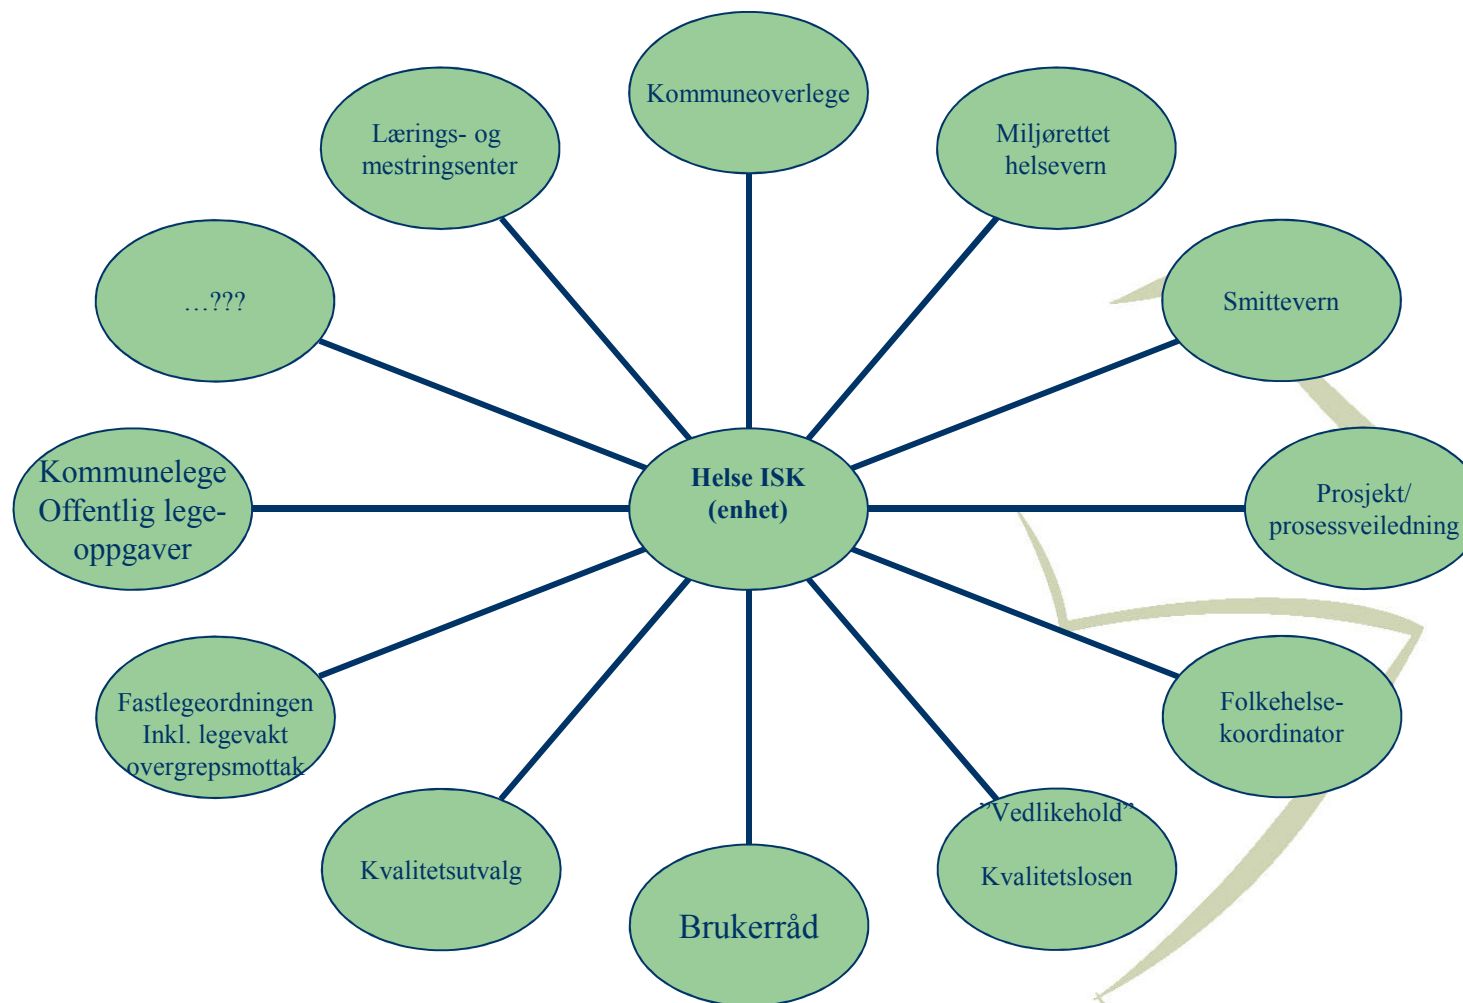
Kommuneoverlege

Lærings- og mestringsenter

Miljørettet helsevern

…???

Smittevern

Kommunelege Offentlig lege-oppgaver

Helse ISK (enhet)

Prosjekt/ prosessveiledning

Fastlegeordningen Inkl. legevakt overgrepsmottak

Folkehelse-koordinator

Kvalitetsutvalg

Brukerråd

"Vedlikehold"

Kvalitetslosen